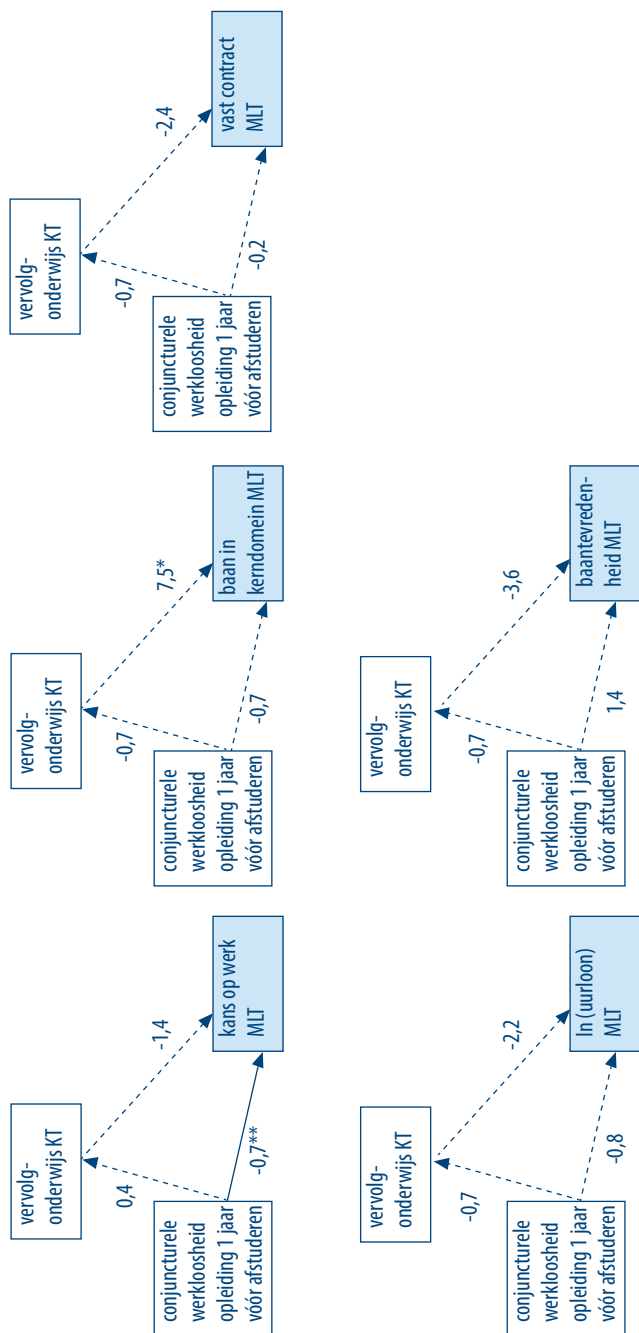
vervolg-
onderwijs KT

vast contract
MLT

-2,4

-0,7

-0,2

conjuncturele
werkloosheid
opleiding 1 jaar
vóór afstuderen

vervolg-
onderwijs KT

baan in
kerndomein MLT

7,5*

-0,7

-0,7

conjuncturele
werkloosheid
opleiding 1 jaar
vóór afstuderen

vervolg-
onderwijs KT

baantevreden-
heid MLT

-3,6

-0,7

1,4

conjuncturele
werkloosheid
opleiding 1 jaar
vóór afstuderen

vervolg-
onderwijs KT

kans op werk
MLT

-1,4

0,4

-0,7**

conjuncturele
werkloosheid
opleiding 1 jaar
vóór afstuderen

vervolg-
onderwijs KT

ln (uurloon)
MLT

-2,2

-0,7

-0,8

conjuncturele
werkloosheid
opleiding 1 jaar
vóór afstuderen